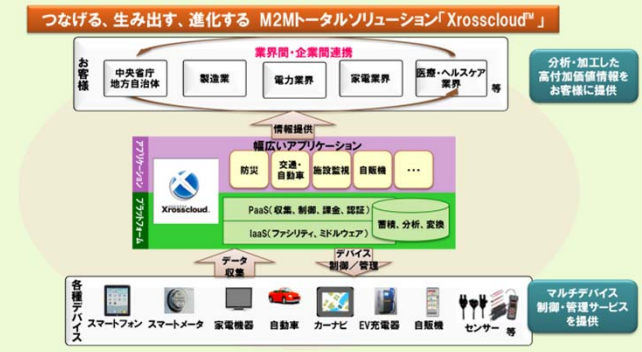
つなげる、生み出す、進化する　M2Mトータルソリューション「Xrosscloud™」

お客様

業界間・企業間連携

中央省庁
地方自治体

製造業

電力業界

家電業界

医療・ヘルスケア
業界

等

分析・加工した
高付加価値情報を
お客様に提供

情報提供

アプリケーション

幅広いアプリケーション

Xrosscloud.

防災

交通・
自動車

施設監視

自販機

・・・

プラットフォーム

PaaS（収集、制御、課金、認証）

IaaS（ファシリティ、ミドルウェア）

蓄積、分析、変換

データ
収集

デバイス
制御・管理

各種デバイス

スマートフォン

スマートメータ

家電機器

自動車

カーナビ

EV充電器

自販機

センサー

等

マルチデバイス
制御・管理サービス
を提供